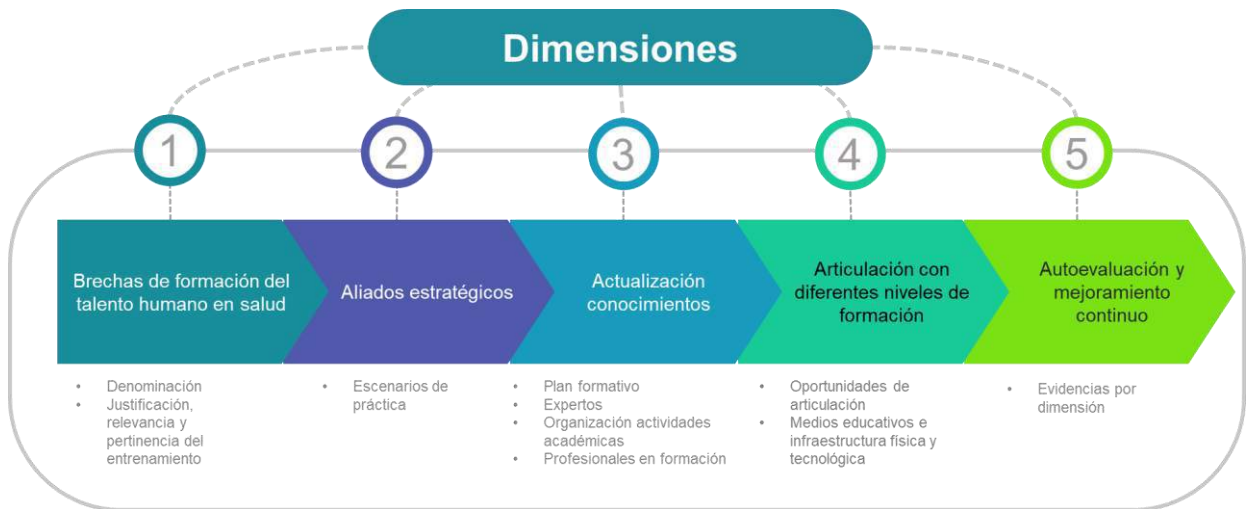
Dimensiones

1

Brechas de formación del talento humano en salud

- Denominación
- Justificación, relevancia y pertinencia del entrenamiento

2

Aliados estratégicos

- Escenarios de práctica

3

Actualización conocimientos

- Plan formativo
- Expertos
- Organización actividades académicas
- Profesionales en formación

4

Articulación con diferentes niveles de formación

- Oportunidades de articulación
- Medios educativos e infraestructura física y tecnológica

5

Autoevaluación y mejoramiento continuo

- Evidencias por dimensión